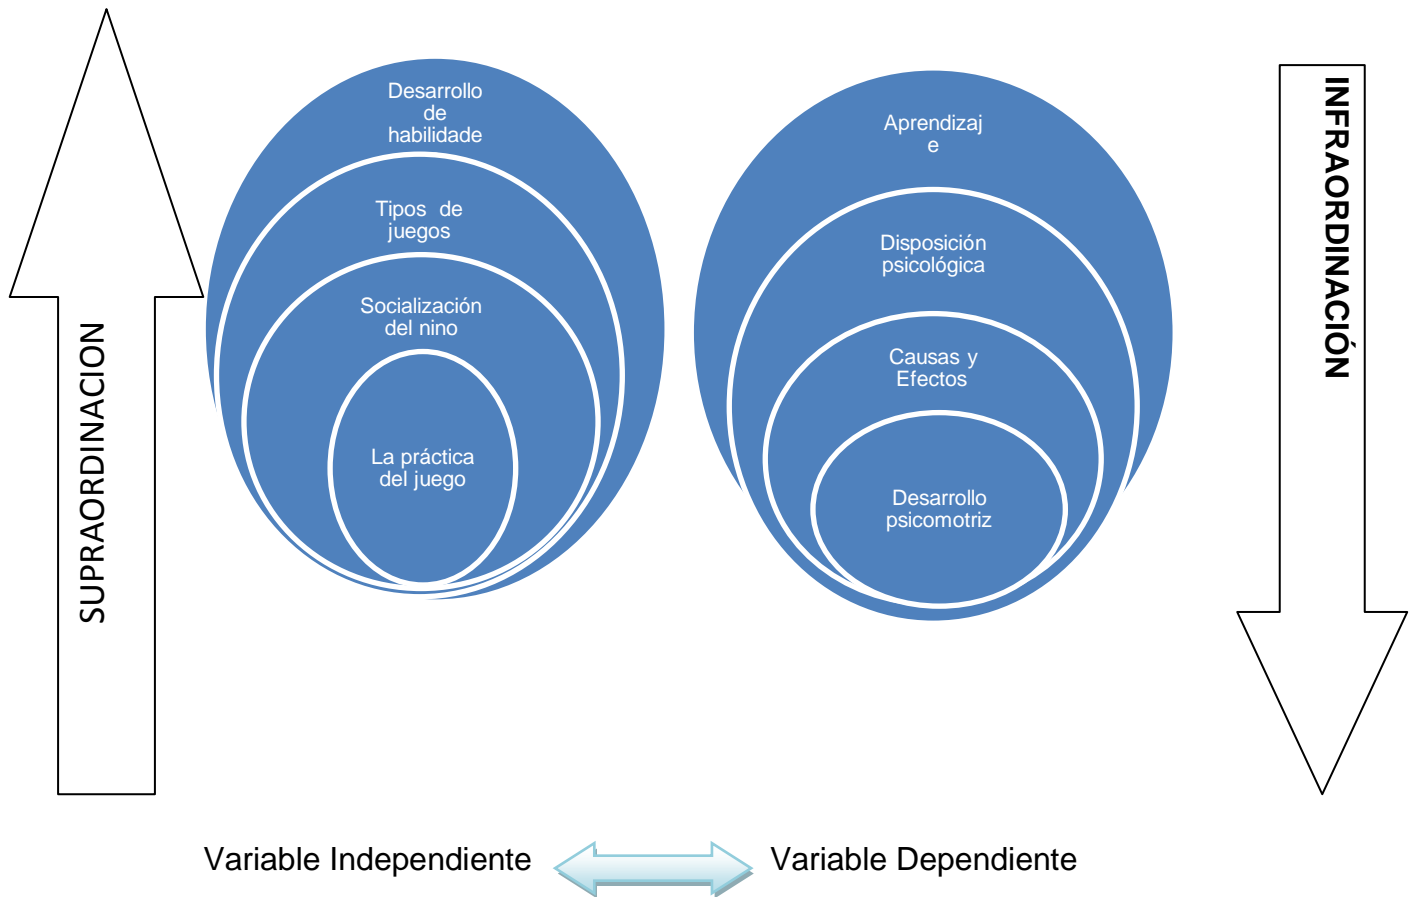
SUPRAORDINACION

Desarrollo de habilidade

Tipos de juegos

Socialización del nino

La práctica del juego

Aprendizaj e

Disposición psicológica

Causas y Efectos

Desarrollo psicomotriz

INFRAORDINACIÓN

Variable Independiente

Variable Dependiente